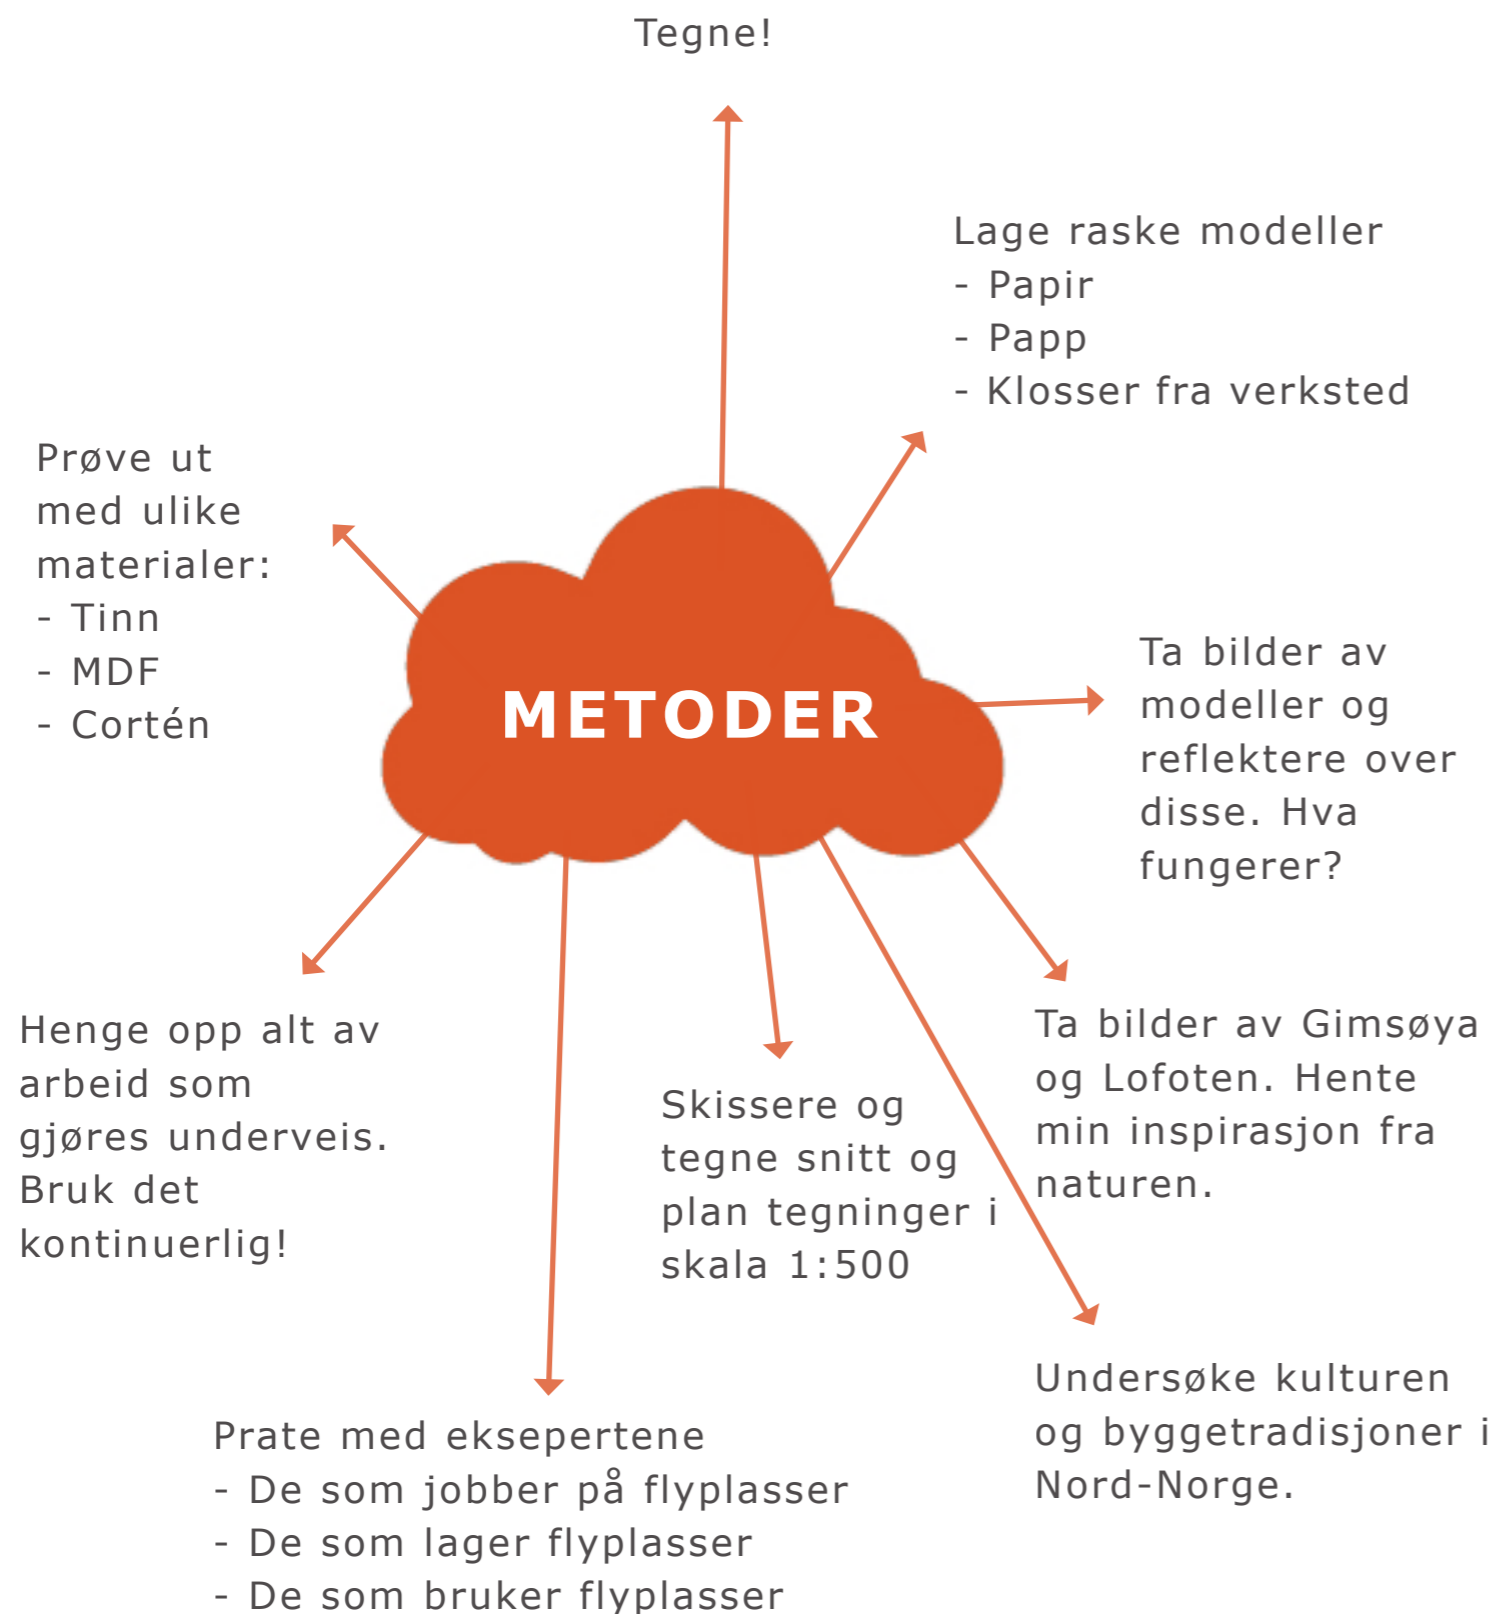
Tegne!

Lage raske modeller
- Papir
- Papp
- Klosser fra verksted

Prøve ut med ulike materialer:
- Tinn
- MDF
- Cortén

METODER

Ta bilder av modeller og reflektere over disse. Hva fungerer?

Henge opp alt av arbeid som gjøres underveis. Bruk det kontinuerlig!

Ta bilder av Gimsøya og Lofoten. Hente min inspirasjon fra naturen.

Skissere og tegne snitt og plan tegninger i skala 1:500

Undersøke kulturen og byggetradisjoner i Nord-Norge.

Prate med eksepertene
- De som jobber på flyplasser
- De som lager flyplasser
- De som bruker flyplasser